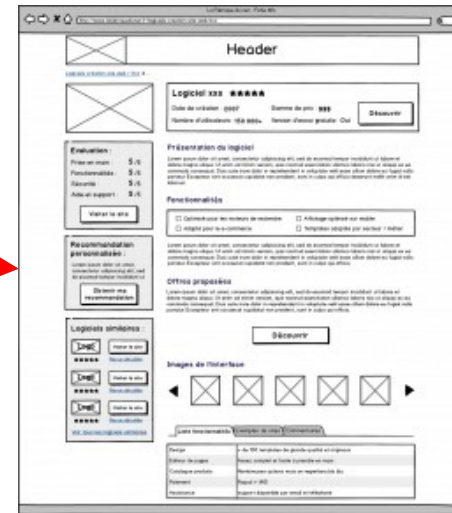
Header

Logiciel xxx ★★★★★

Date de création : 2007
Gamme de prix : $$$
Nombre d'utilisateurs : +50 000
Version d'essai gratuite : Oui

Découvrir

Evaluation :
Prise en main : 5/5
Fonctionnalités : 5/5
Sécurité : 5/5
Aide et support : 5/5

Voter le site

Recommandation personnalisée :

Obtenir ma recommandation

Logiciels similaires :

Visiter le site
★★★★★
Visiter le site
★★★★★
Visiter le site
★★★★★

Présentation du logiciel

Fonctionnalités

Offres proposées

Découvrir

Images de l'interface

Liste fonctionnalités
Exemples de sites
Commentaires

| Design | |
|---|---|
| Editeur de pages | |
| Catalogue produits | |
| Paiement | |
| Assurance | |